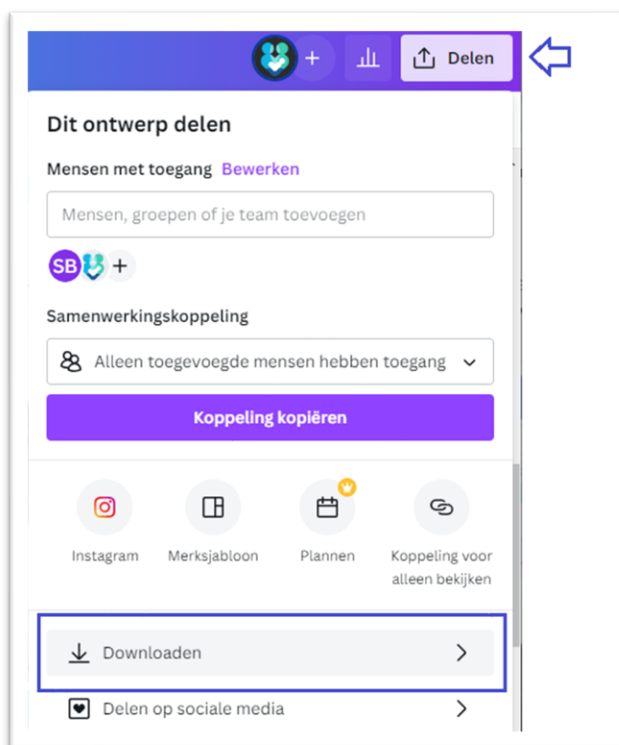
+ Delen

Dit ontwerp delen

Mensen met toegang Bewerken

Mensen, groepen of je team toevoegen

SB +

Samenwerkingskoppeling

Alleen toegevoegde mensen hebben toegang

Koppeling kopiëren

Instagram

Merksjabloon

Plannen

Koppeling voor alleen bekijken

Downloaden

Delen op sociale media